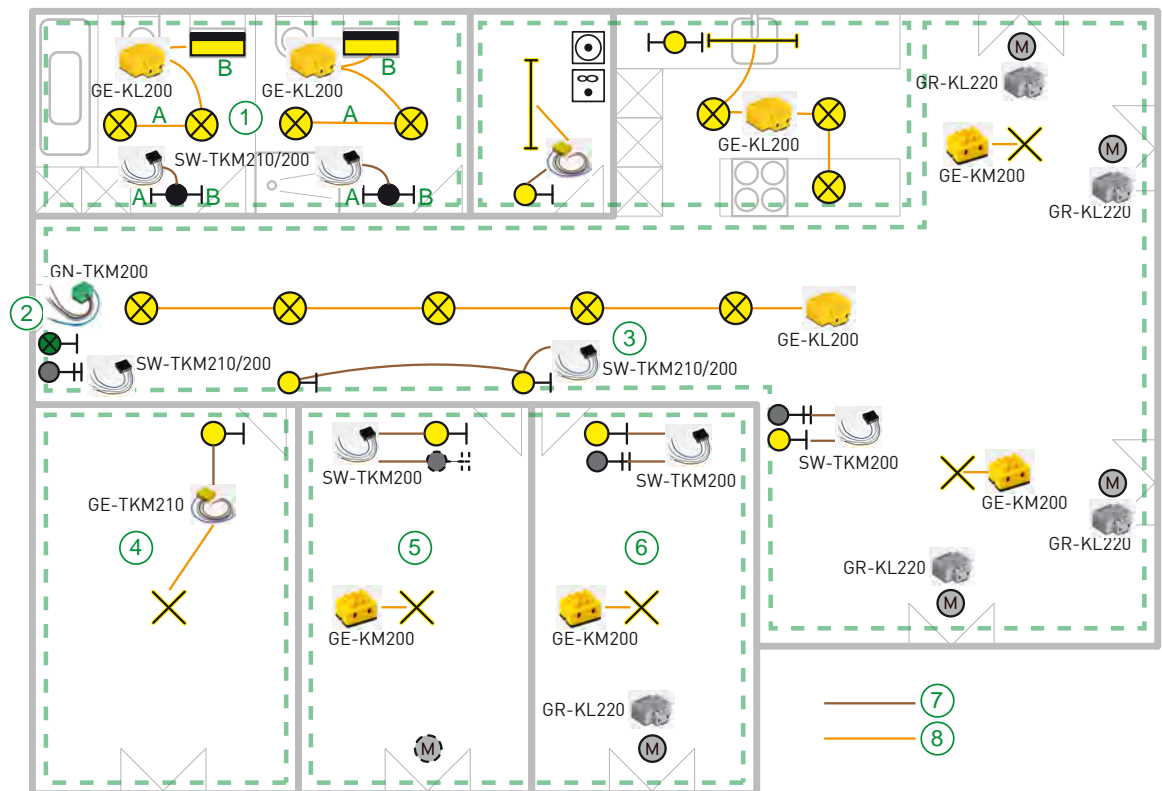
GE-KL200
B
GE-KL200
B
A
1
A
SW-TKM210/200
A
B
A
B
GE-KL200
M
GR-KL220
GE-KM200
M
GR-KL220
GN-TKM200
2
GE-KL200
3
SW-TKM210/200
SW-TKM210/200
SW-TKM200
GE-TKM210
SW-TKM200
SW-TKM200
GE-KM200
M
GR-KL220
GR-KL220
M
4
5
6
GE-KM200
GE-KM200
GR-KL220
M
M
7
8